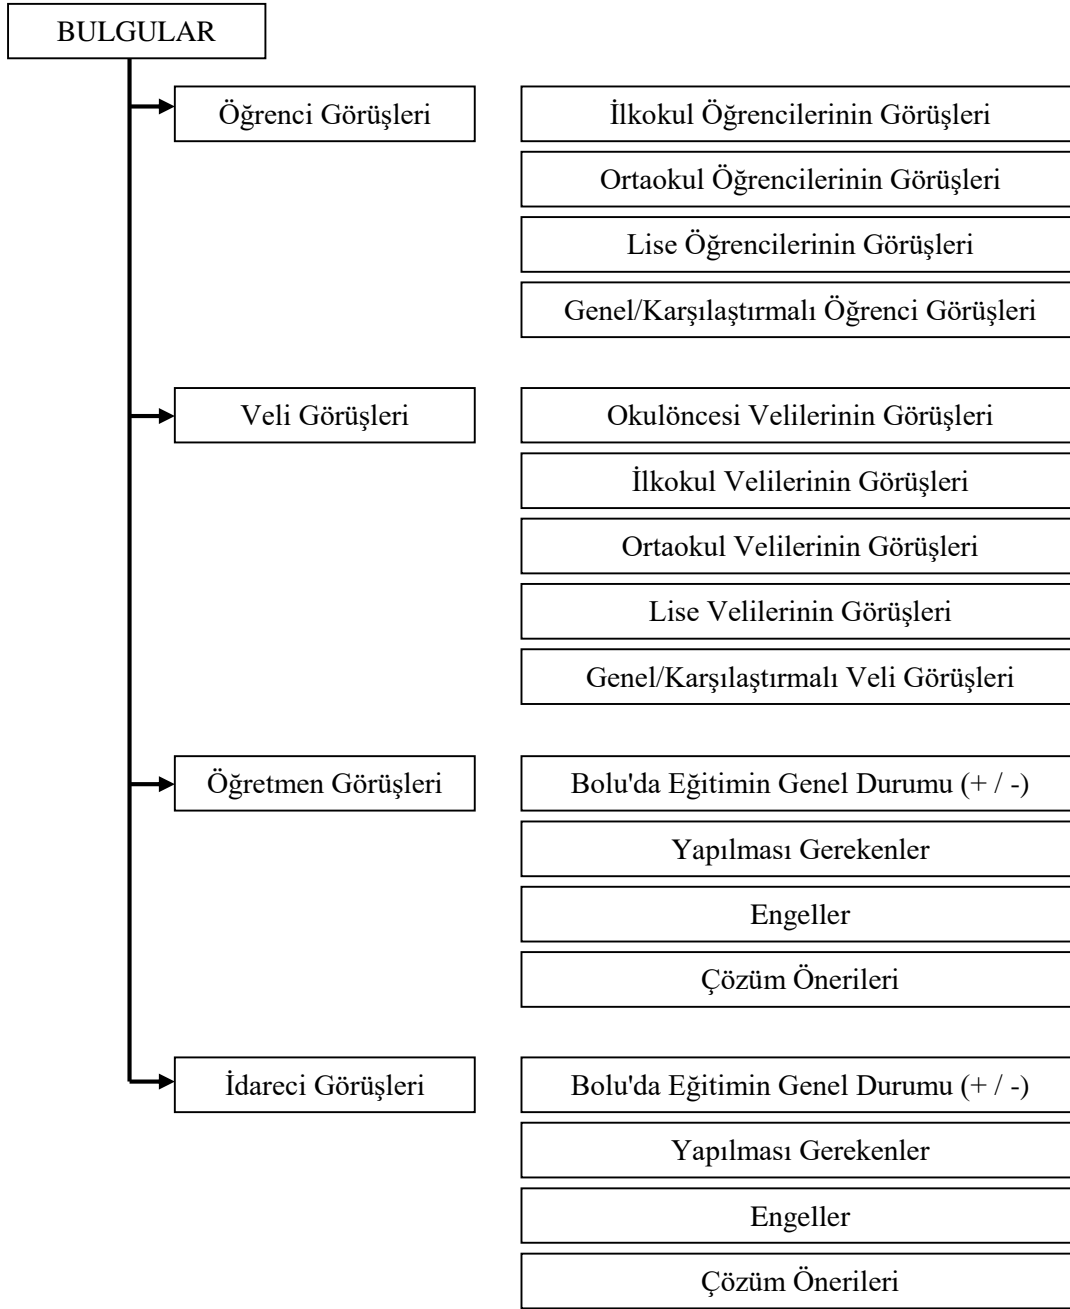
BULGULAR

Öğrenci Görüşleri

İlkokul Öğrencilerinin Görüşleri

Ortaokul Öğrencilerinin Görüşleri

Lise Öğrencilerinin Görüşleri

Genel/Karşılaştırmalı Öğrenci Görüşleri

Veli Görüşleri

Okulöncesi Velilerinin Görüşleri

İlkokul Velilerinin Görüşleri

Ortaokul Velilerinin Görüşleri

Lise Velilerinin Görüşleri

Genel/Karşılaştırmalı Veli Görüşleri

Öğretmen Görüşleri

Bolu'da Eğitimin Genel Durumu (+ / -)

Yapılması Gerekenler

Engeller

Çözüm Önerileri

İdareci Görüşleri

Bolu'da Eğitimin Genel Durumu (+ / -)

Yapılması Gerekenler

Engeller

Çözüm Önerileri